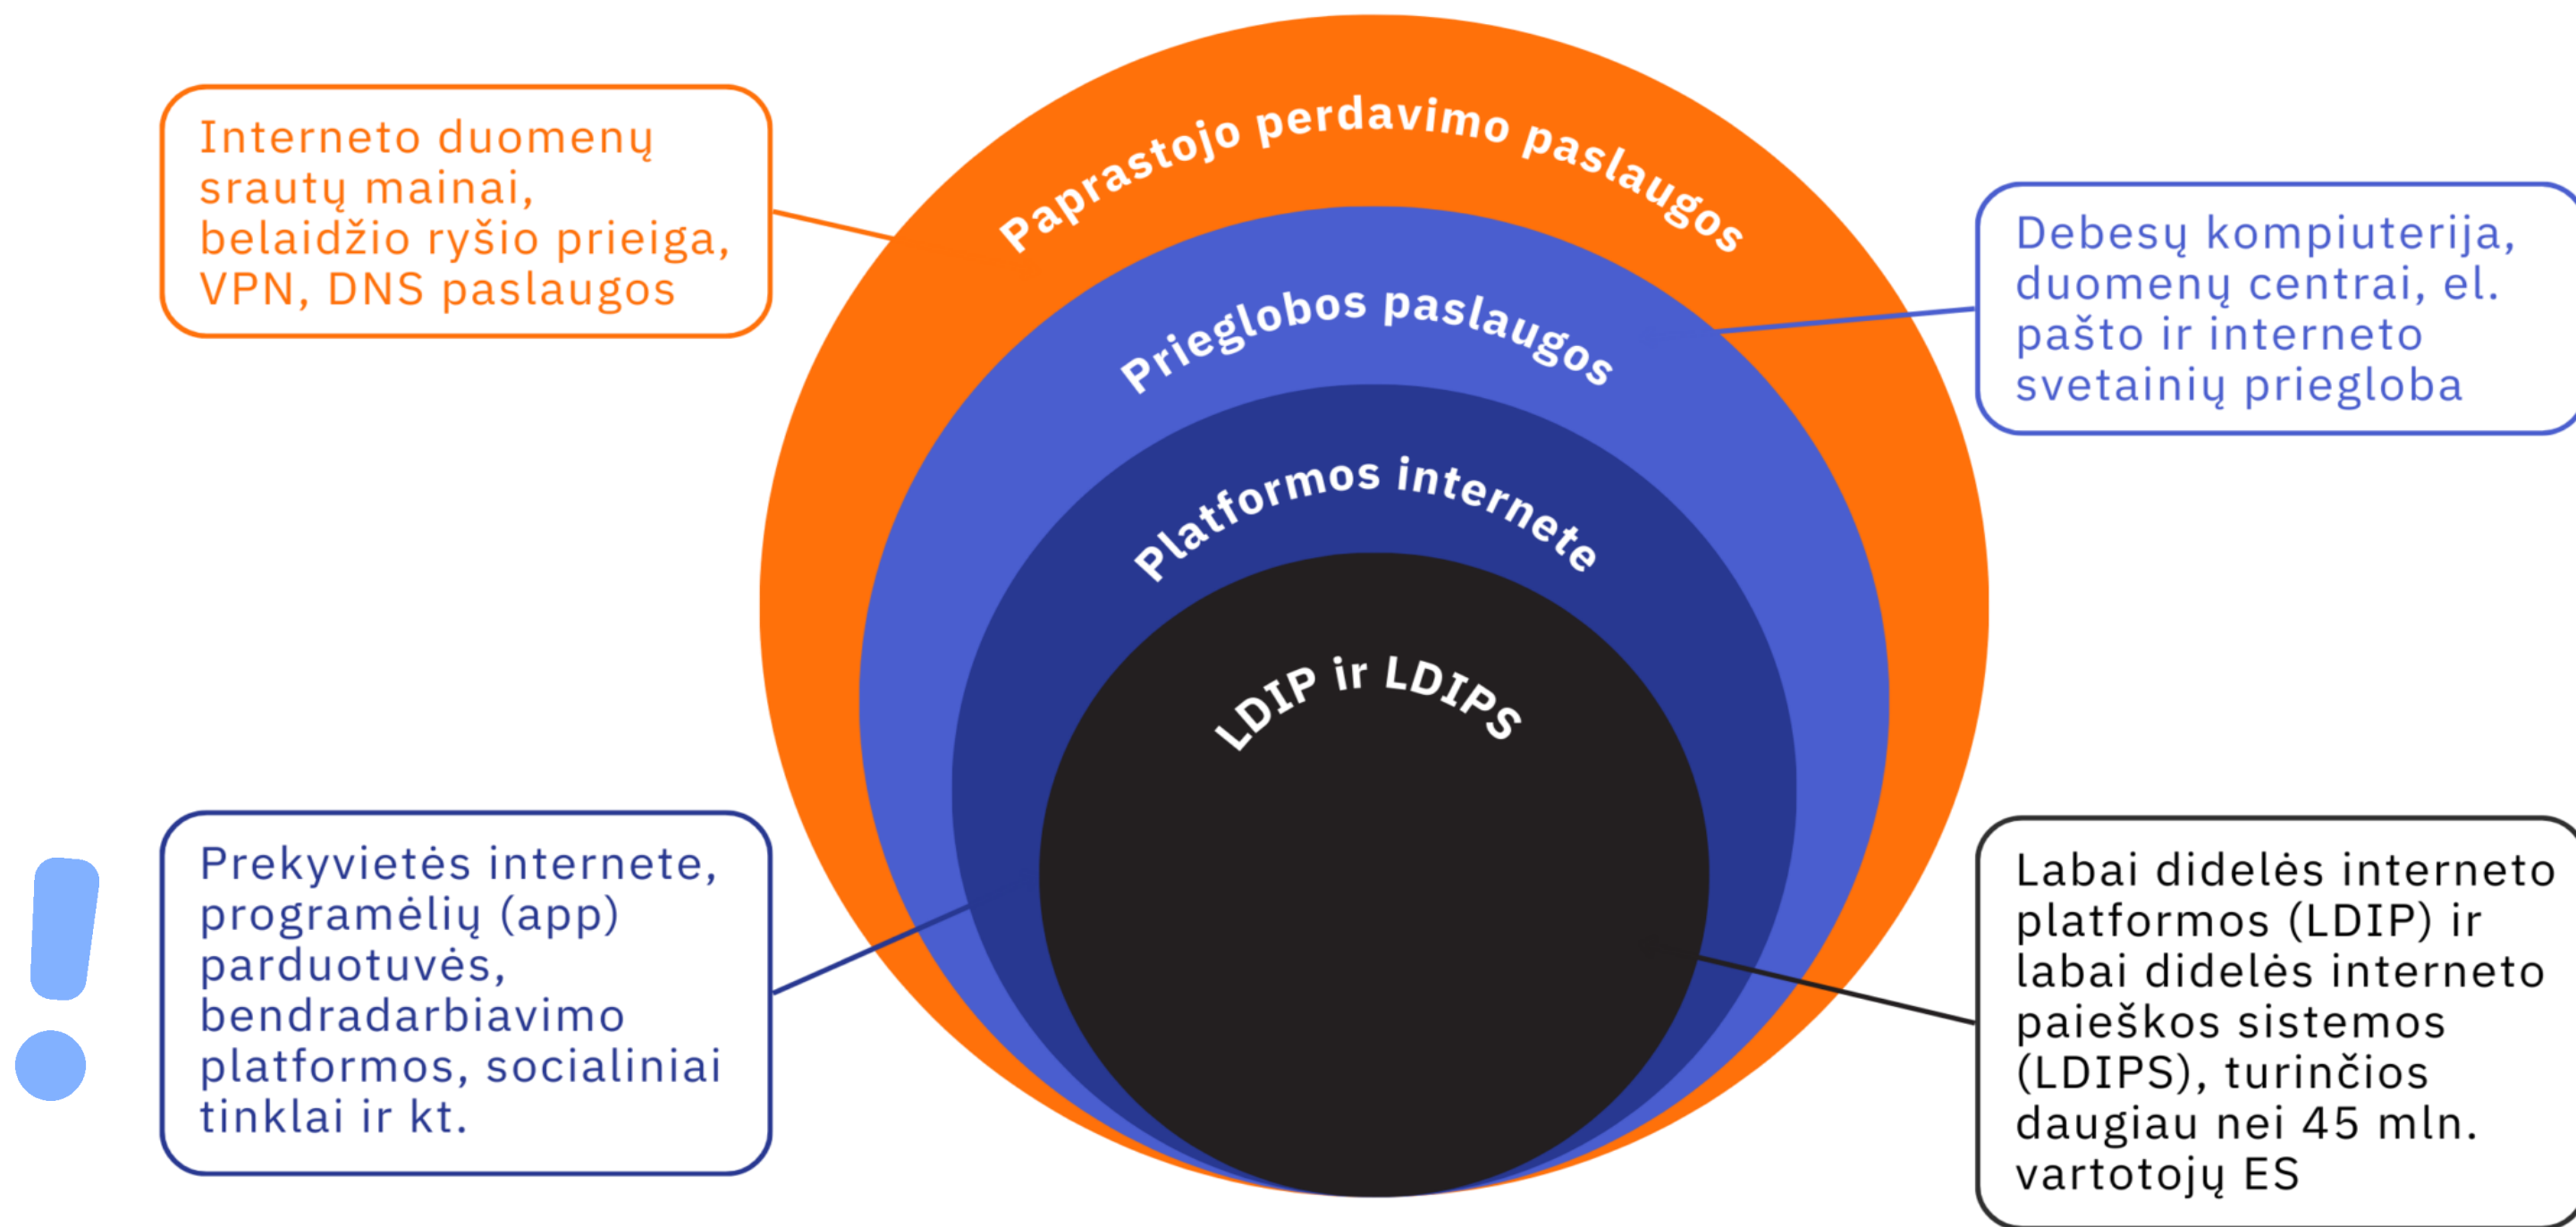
Interneto duomenų srautų mainai, belaidžio ryšio prieiga, VPN, DNS paslaugos

Paprastojo perdavimo paslaugos

Debesų kompiuterija, duomenų centrai, el. pašto ir interneto svetainių priegloba

Prieglobos paslaugos

Platformos internete

LDIP ir LDIPS

Prekyvietės internete, programėlių (app) parduotuvės, bendradarbiavimo platformos, socialiniai tinklai ir kt.

Labai didelės interneto platformos (LDIP) ir labai didelės interneto paieškos sistemos (LDIPS), turinčios daugiau nei 45 mln. vartotojų ES